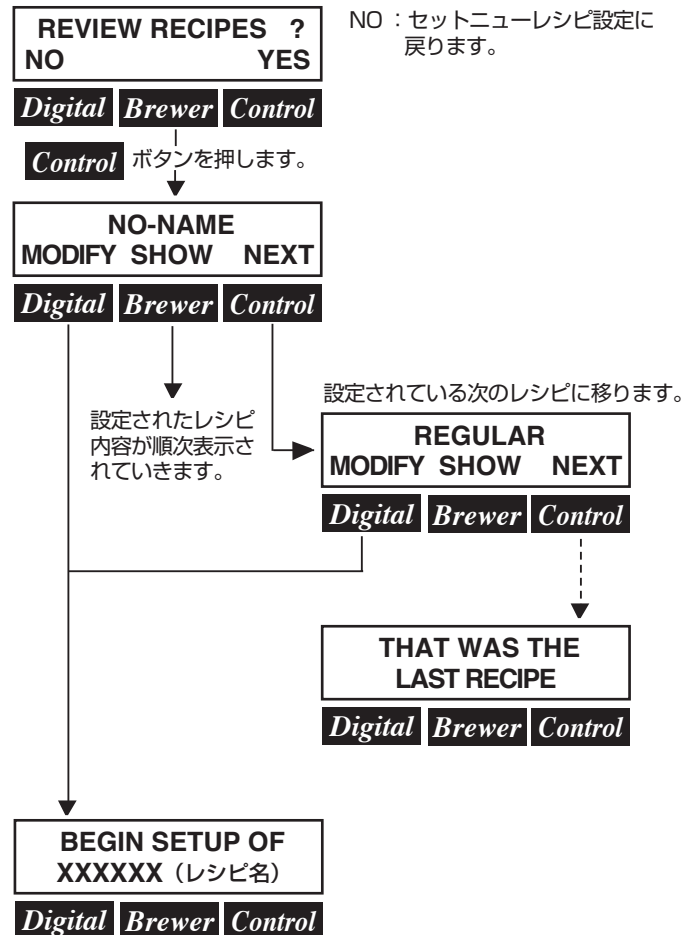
REVIEW RECIPES ?
NO YES

NO：セットニューレシピ設定に戻ります。

Digital Brewer Control

Control ボタンを押します。

NO-NAME
MODIFY SHOW NEXT

Digital Brewer Control

設定されたレシピ内容が順次表示されていきます。

設定されている次のレシピに移ります。

REGULAR
MODIFY SHOW NEXT

Digital Brewer Control

THAT WAS THE
LAST RECIPE

Digital Brewer Control

BEGIN SETUP OF
XXXXXX（レシピ名）

Digital Brewer Control